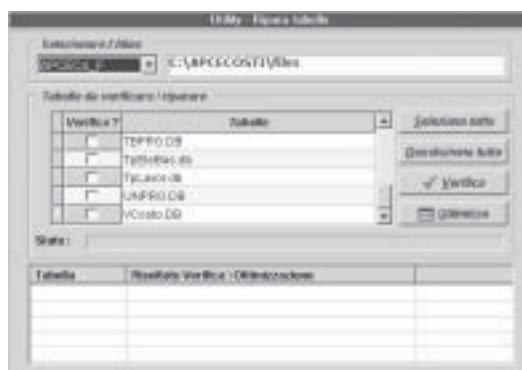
Utility - Ripara tabelle

Selezionare l'Alias

SPCOSL_F

C:\BPCECOSTI\files

Tabelle da verificare / riparare

| Verifica ? | Tabelle |
|---|---|
| | TBPRO.DB |
| | TipSoftws.db |
| | TipLavoro.db |
| | UNPRO.DB |
| | VCosto.DB |

Seleziona tutto

Deseleziona tutto

Verifica

Ottimizza

Stato:

| Tabella | Risultato Verifica / Ottimizzazione | |
|---|---|---|
| | | |
| | | |
| | | |
| | | |